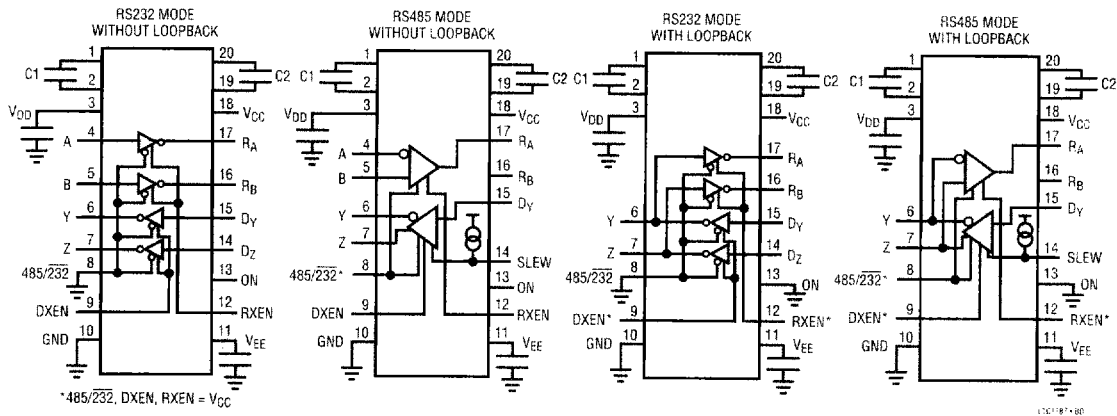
RS232 MODE WITHOUT LOOPBACK

1 C1 2 3 $V_{DD}$ 4 A 5 B 6 Y 7 Z 8 $485/\overline{232}$ 9 DXEN 10 GND 20 19 C2 18 $V_{CC}$ 17 $R_A$ 16 $R_B$ 15 $D_Y$ 14 $D_Z$ 13 ON 12 RXEN 11 $V_{EE}$

$^*485/\overline{232}$, DXEN, RXEN = $V_{CC}$

RS485 MODE WITHOUT LOOPBACK

1 C1 2 3 $V_{DD}$ 4 A 5 B 6 Y 7 Z 8 $485/\overline{232}$* 9 DXEN 10 GND 20 19 C2 18 $V_{CC}$ 17 $R_A$ 16 $R_B$ 15 $D_Y$ 14 SLEW 13 ON 12 RXEN 11 $V_{EE}$

RS232 MODE WITH LOOPBACK

1 C1 2 3 $V_{DD}$ 6 Y 7 Z 8 $485/\overline{232}$ 9 DXEN* 10 GND 20 19 C2 18 $V_{CC}$ 17 $R_A$ 16 $R_B$ 15 $D_Y$ 14 $D_Z$ 13 ON 12 RXEN* 11 $V_{EE}$

RS485 MODE WITH LOOPBACK

1 C1 2 3 $V_{DD}$ 6 Y 7 Z 8 $485/\overline{232}$* 9 DXEN* 10 GND 20 19 C2 18 $V_{CC}$ 17 $R_A$ 16 $R_B$ 15 $D_Y$ 14 SLEW 13 ON 12 RXEN* 11 $V_{EE}$

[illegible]